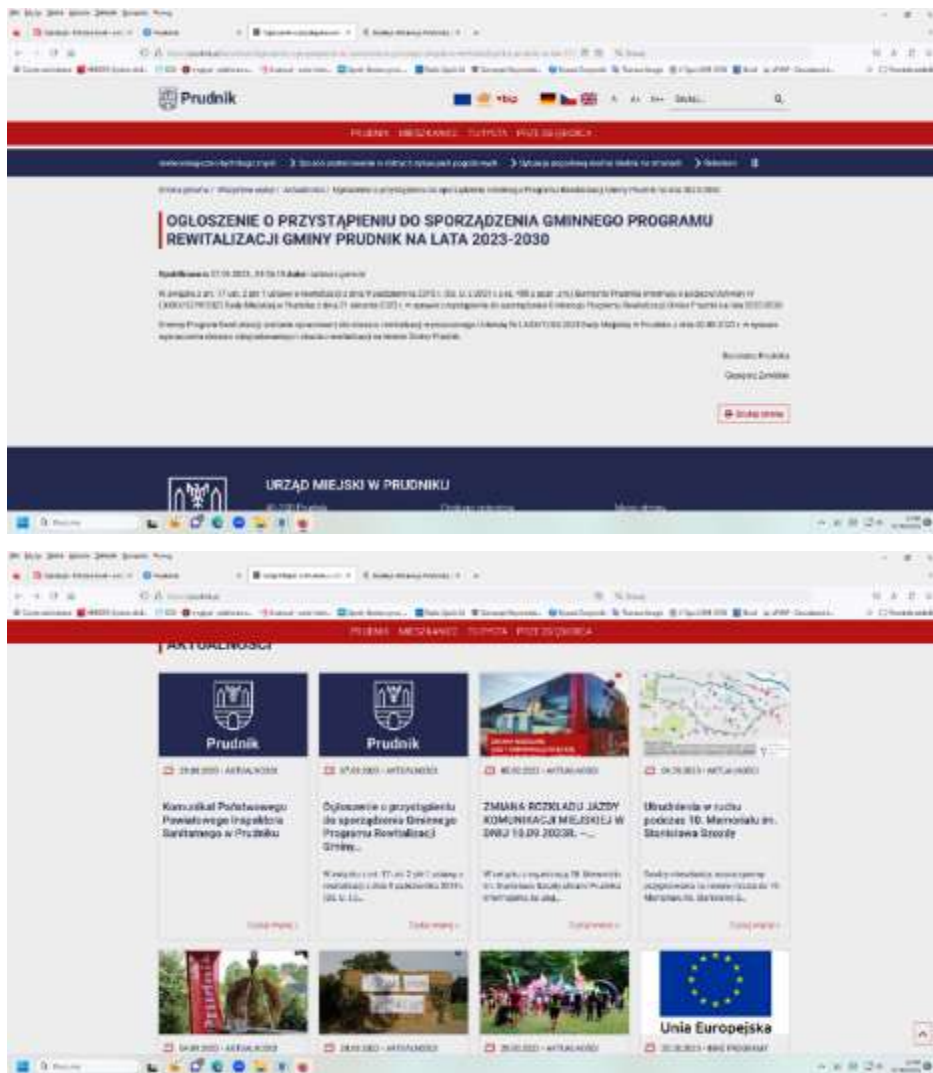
Prudnik

Szukaj...

PRUDNIK MIESZKANIEC TURYSTA PRZEDSIĘBIORCA

OGŁOSZENIE O PRZYSTĄPIENIU DO SPORZĄDZENIA GMINNEGO PROGRAMU REWITALIZACJI GMINY PRUDNIK NA LATA 2023-2030

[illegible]

Burmistrz Prudnika

Grzegorz Zawiślak

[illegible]

URZĄD MIEJSKI W PRUDNIKU

PRUDNIK MIESZKANIEC TURYSTA PRZEDSIĘBIORCA

AKTUALNOŚCI

Prudnik

Prudnik

Komunikat Państwowego Powiatowego Inspektora Sanitarnego w Prudniku

Ogłoszenie o przystąpieniu do sporządzenia Gminnego Programu Rewitalizacji Gminy...

ZMIANA ROZKŁADU JAZDY KOMUNIKACJI MIEJSKIEJ W DNIU 10.09.2023R. –...

Utrudnienia w ruchu podczas 10. Memoriału im. Stanisława Szozdy

Czytaj więcej »

Czytaj więcej »

Czytaj więcej »

Czytaj więcej »

Unia Europejska